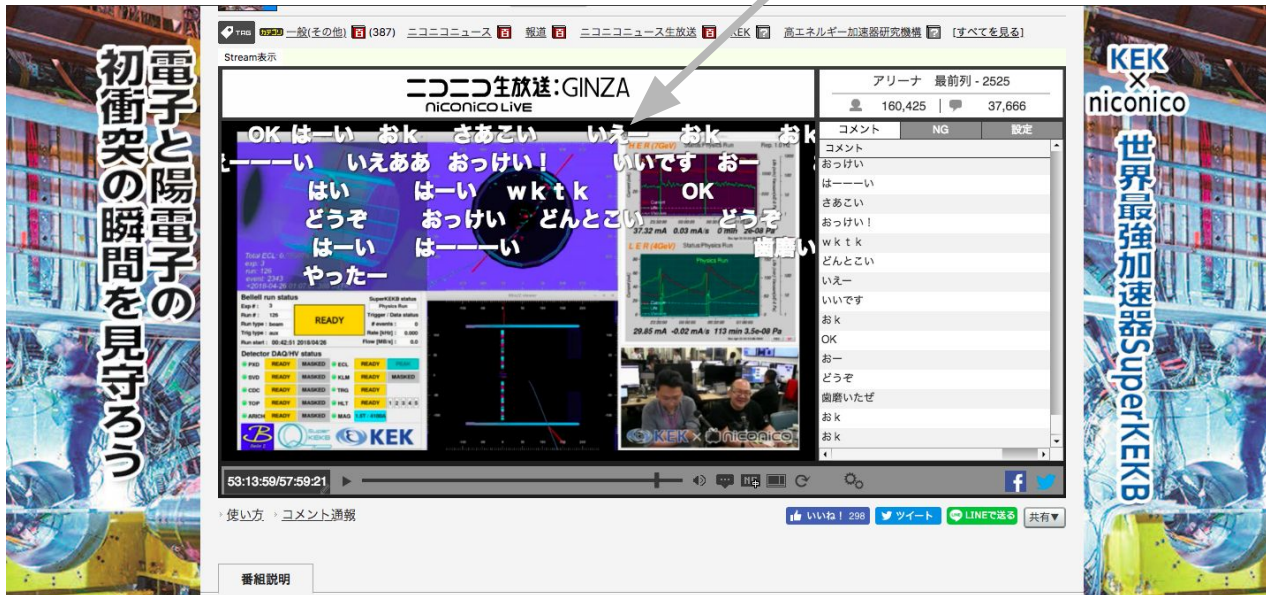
電子と陽電子の初衝突の瞬間を見守ろう

TAG カテゴリ 一般(その他) 百 (387) ニコニコニュース 百 報道 百 ニコニコニュース生放送 百 KEK 高エネルギー加速器研究機構 [すべてを見る]

Stream表示

ニコニコ生放送:GINZA
niconico LIVE

アリーナ 最前列 - 2525
160,425 | 37,666

コメント NG 設定

OK はーい おk さあこい いえー おk おk
はーーーい いえああ おっけい！ いいです おー
はい はーい wktk OK
どうぞ おっけい どんとこい どうぞ
はーい はーーーい 歯磨い
やったー

HER (7GeV) Status:Physics Run
37.32 mA 0.03 mA/s 0 min 2e-08 Pa
LER (4GeV) Status:Physics Run
29.85 mA -0.02 mA/s 113 min 3.5e-08 Pa

Belle II run status
SuperKEKB status
READY
Detector DAQ/HV status
PXD READY MASKED
SVD READY MASKED
CDC READY MASKED
TOP READY MASKED
ARICH READY MASKED
ECL READY
KLM READY MASKED
TRG READY
HLT READY
MAG
KEK
KEK × niconico

コメント
おっけい
はーーーい
さあこい
おっけい！
wktk
どんとこい
いえー
いいです
おk
OK
おー
どうぞ
歯磨いたぜ
おk
おk

53:13:59/57:59:21

使い方 コメント通報
いいね！ 298 ツイート LINEで送る 共有▼

番組説明

KEK × niconico 世界最強加速器SuperKEKB